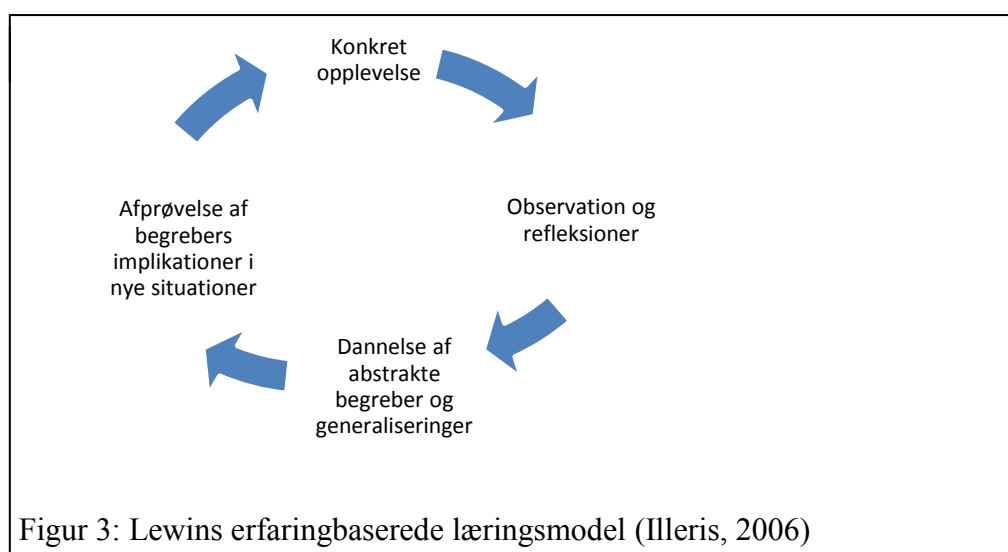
Konkret opplevelse

Observation og refleksioner

Dannelse af abstrakte begreber og generaliseringer

Afprøvelse af begrebers implikationer i nye situationer

Figur 3: Lewins erfaringbaserede læringsmodel (Illeris, 2006)